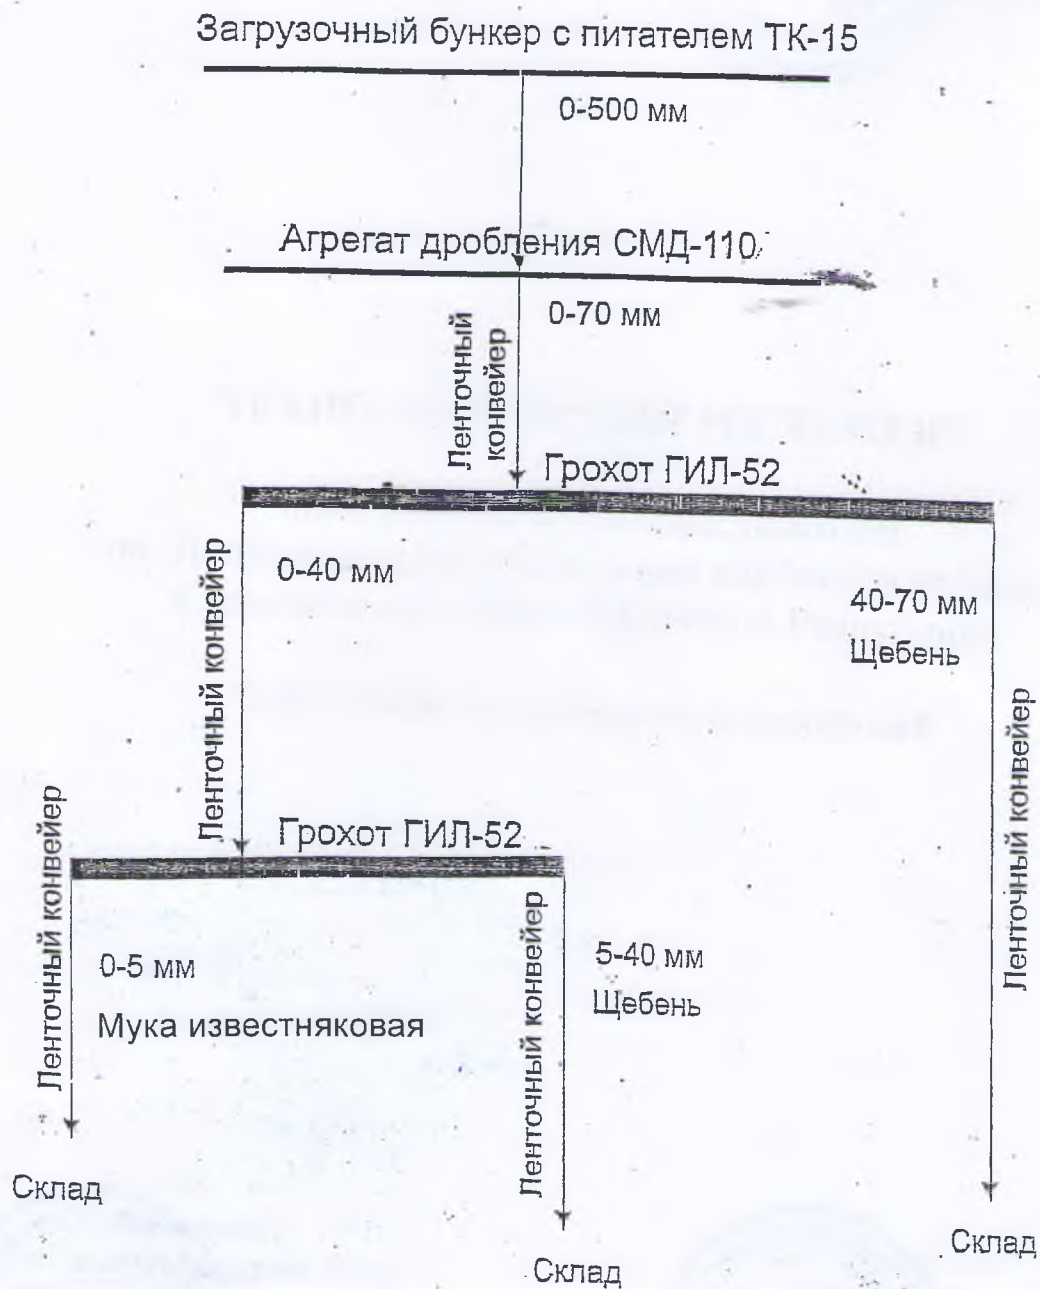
Загрузочный бункер с питателем ТК-15

0-500 мм

Агрегат дробления СМД-110

Ленточный конвейер

0-70 мм

Грохот ГИЛ-52

Ленточный конвейер

0-40 мм

40-70 мм
Щебень

Ленточный конвейер

Грохот ГИЛ-52

Ленточный конвейер

0-5 мм

Мука известняковая

Ленточный конвейер

5-40 мм
Щебень

Склад

Склад

Склад